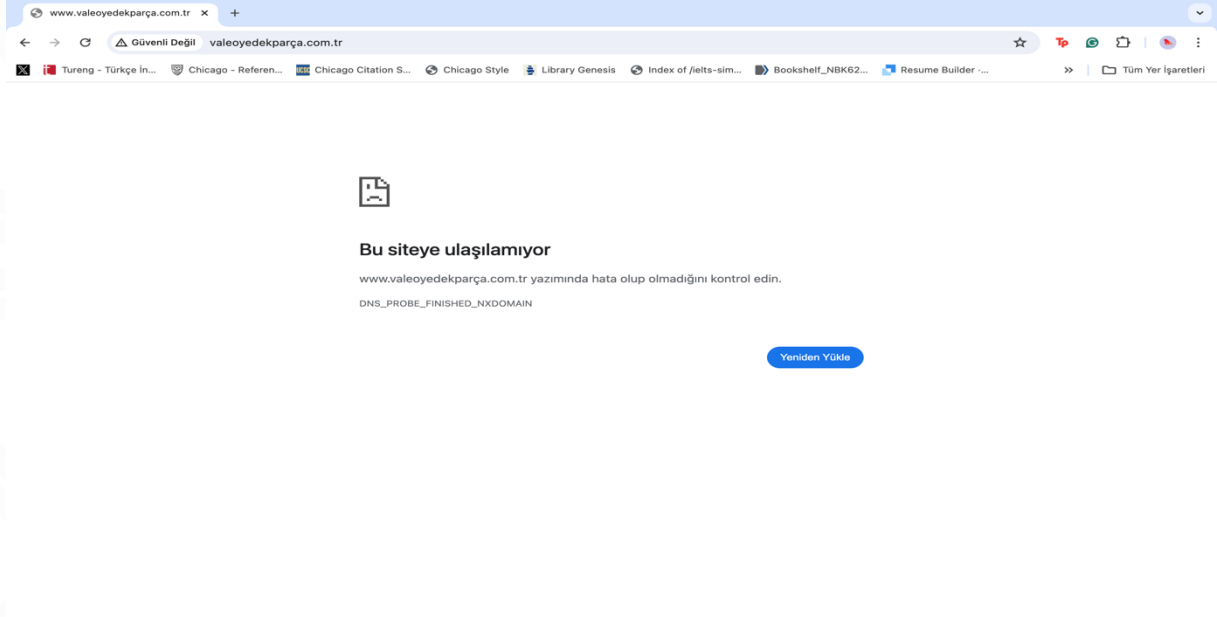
www.valeoyedekparça.com.tr ×

Güvenli Değil valeoyedekparça.com.tr

Tureng - Türkçe İn... Chicago - Referen... Chicago Citation S... Chicago Style Library Genesis Index of /ielts-sim... Bookshelf_NBK62... Resume Builder ·... » Tüm Yer İşaretleri

Bu siteye ulaşılamıyor

www.valeoyedekparça.com.tr yazımında hata olup olmadığını kontrol edin.

DNS_PROBE_FINISHED_NXDOMAIN

Yeniden Yükle